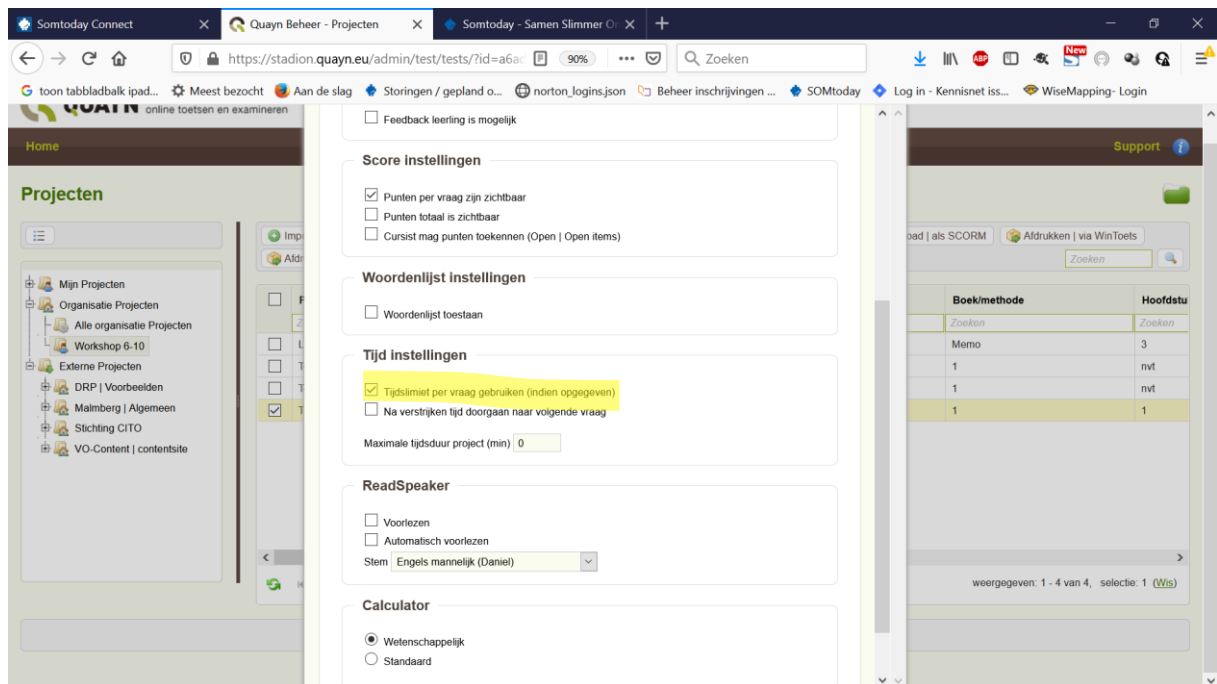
Somtoday Connect
Quayn Beheer - Projecten
Somtoday - Samen Slimmer Or
https://stadion.quayn.eu/admin/test/tests/?id=a6ac
90%
Zoeken
toon tabbladbalk ipad... Meest bezocht Aan de slag Storingen / gepland o... norton_logins.json Beheer inschrijvingen ... SOMtoday Log in - Kennisnet iss... WiseMapping- Login

QUAYN online toetsen en examineren
Home
Support
Projecten
Mijn Projecten
Organisatie Projecten
Alle organisatie Projecten
Workshop 6-10
Externe Projecten
DRP | Voorbeelden
Malmberg | Algemeen
Stichting CITO
VO-Content | contentsite
oad | als SCORM
Afdrukken | via WinToets
Zoeken

| Boek/methode | Hoofdstu |
|---|---|
| Zoeken | Zoeken |
| Memo | 3 |
| 1 | nvt |
| 1 | nvt |
| 1 | 1 |

weergegeven: 1 - 4 van 4, selectie: 1 (Wis)

Feedback leerling is mogelijk

Score instellingen
Punten per vraag zijn zichtbaar
Punten totaal is zichtbaar
Cursist mag punten toekennen (Open | Open items)

Woordenlijst instellingen
Woordenlijst toestaan

Tijd instellingen
Tijdslimiet per vraag gebruiken (indien opgegeven)
Na verstrijken tijd doorgaan naar volgende vraag
Maximale tijdsduur project (min) 0

ReadSpeaker
Voorlezen
Automatisch voorlezen
Stem Engels mannelijk (Daniel)

Calculator
Wetenschappelijk
Standaard